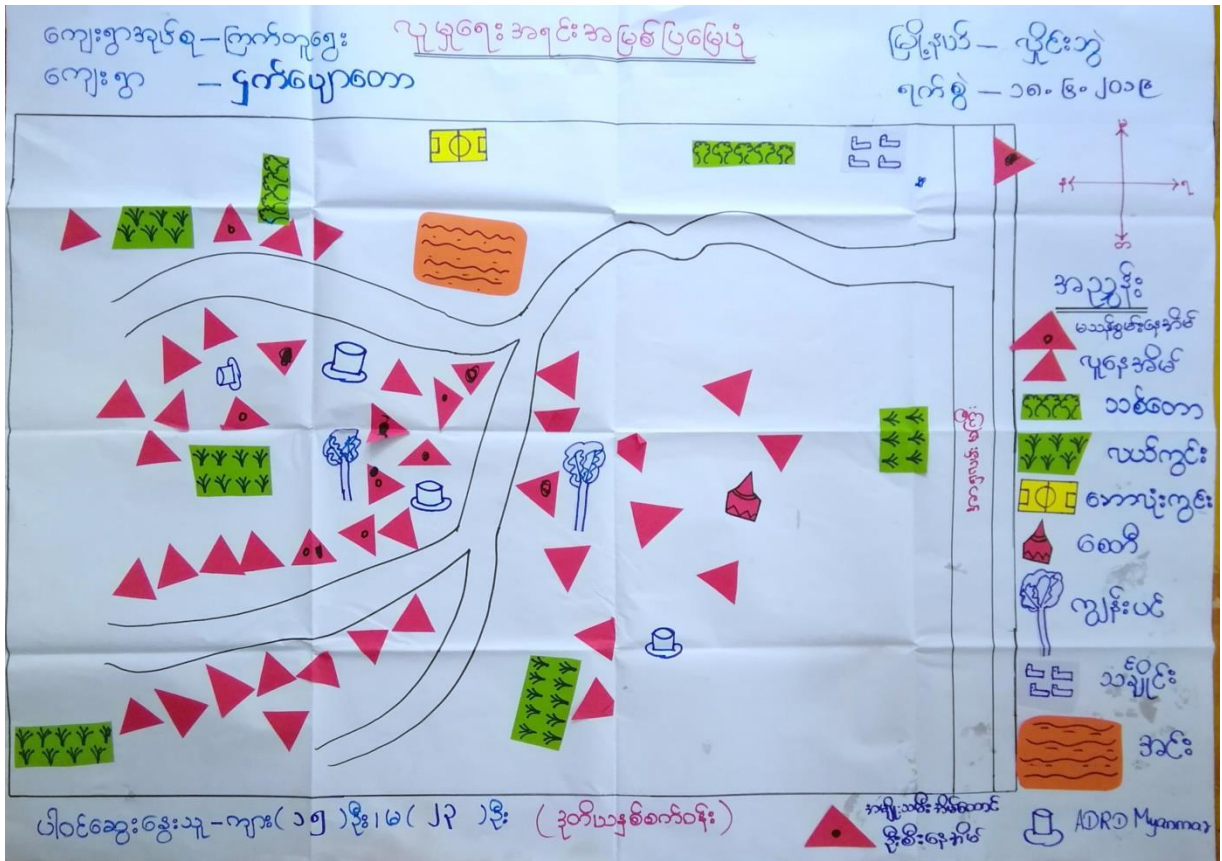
ကျေးရွာအုပ်စု – ကြက်တူရွေး
ကျေးရွာ – ငှက်ပျောတော

ပူမှုရေး အရင်းအမြစ်ပြမြေပုံ

မြို့နယ် – ပိုင်းဘွဲ့
ရက်စွဲ – ၁၈. ၆. ၂၀၁၉

မ
အ
တ
ရ

အညွှန်း
မသန်စွမ်းနေအိမ်
ပူနေအိမ်
သစ်တော
လယ်ကွင်း
ဘောလုံးကွင်း
စေတီ
ကျွန်းပင်
သင်္ချိုင်း
အင်း

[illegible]

ပါဝင်ဆွေးနွေးသူ – ကျား( ၁၅ )ဦး၊ မ( ၂၃ )ဦး ( ဒုတိယအကြိမ်စက်ဝန်း )

အမျိုးသမီး အိမ်ထောင်ဦးစီးနေအိမ်

ADRD Myanmar